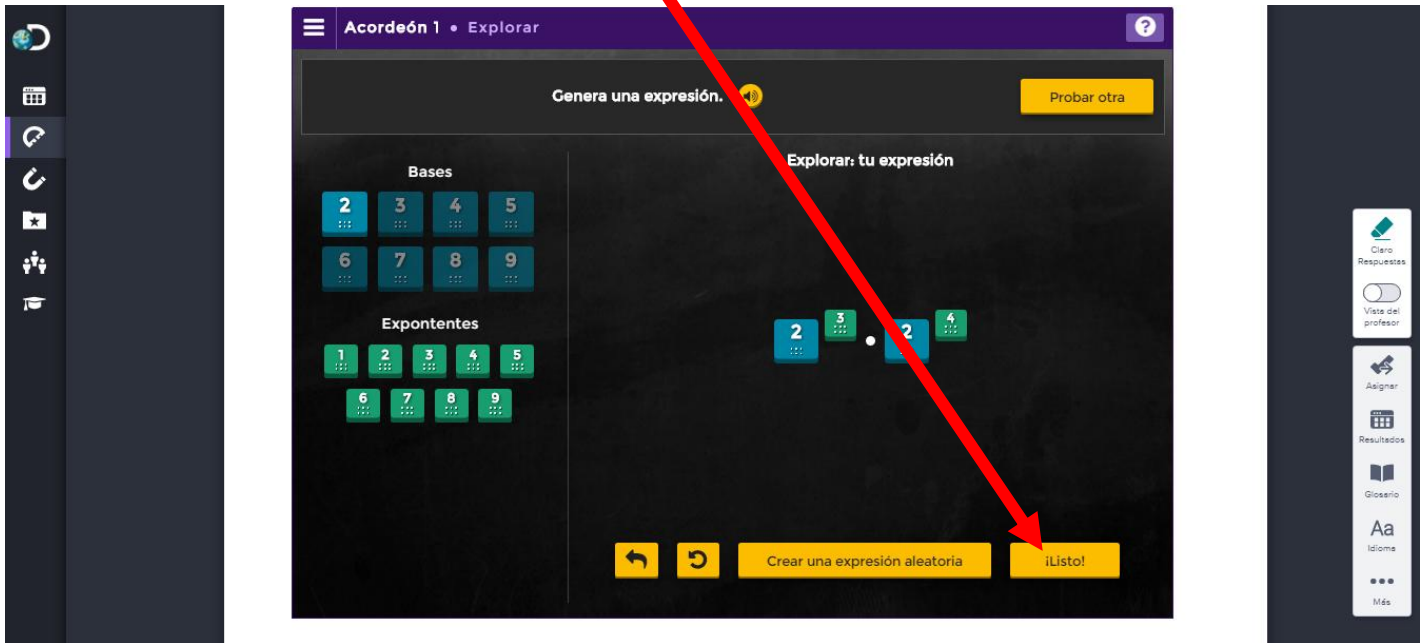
Acordeón 1 • Explorar

Genera una expresión.

Probar otra

Bases

2 3 4 5
6 7 8 9

Expontentes

1 2 3 4 5
6 7 8 9

Explorar: tu expresión

$2^3 \cdot 2^4$

Crear una expresión aleatoria

¡Listo!

Claro Respuestas

Vista del profesor

Asignar

Resultados

Glosario

Aa
Idioma

Más